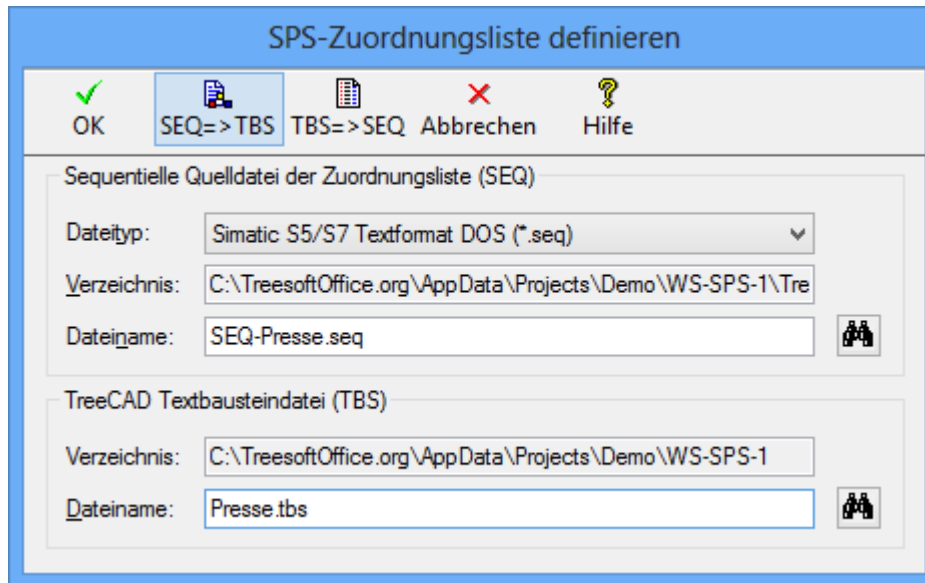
SPS-Zuordnungsliste definieren

OK
SEQ=>TBS
TBS=>SEQ
Abbrechen
Hilfe

Sequentielle Quelldatei der Zuordnungsliste (SEQ)

Dateityp: Simatic S5/S7 Textformat DOS (*.seq)

Verzeichnis: C:\TreesoftOffice.org\AppData\Projects\Demo\WS-SPS-1\Tre

Dateiname: SEQ-Presse.seq

TreeCAD Textbausteindatei (TBS)

Verzeichnis: C:\TreesoftOffice.org\AppData\Projects\Demo\WS-SPS-1

Dateiname: Presse.tbs